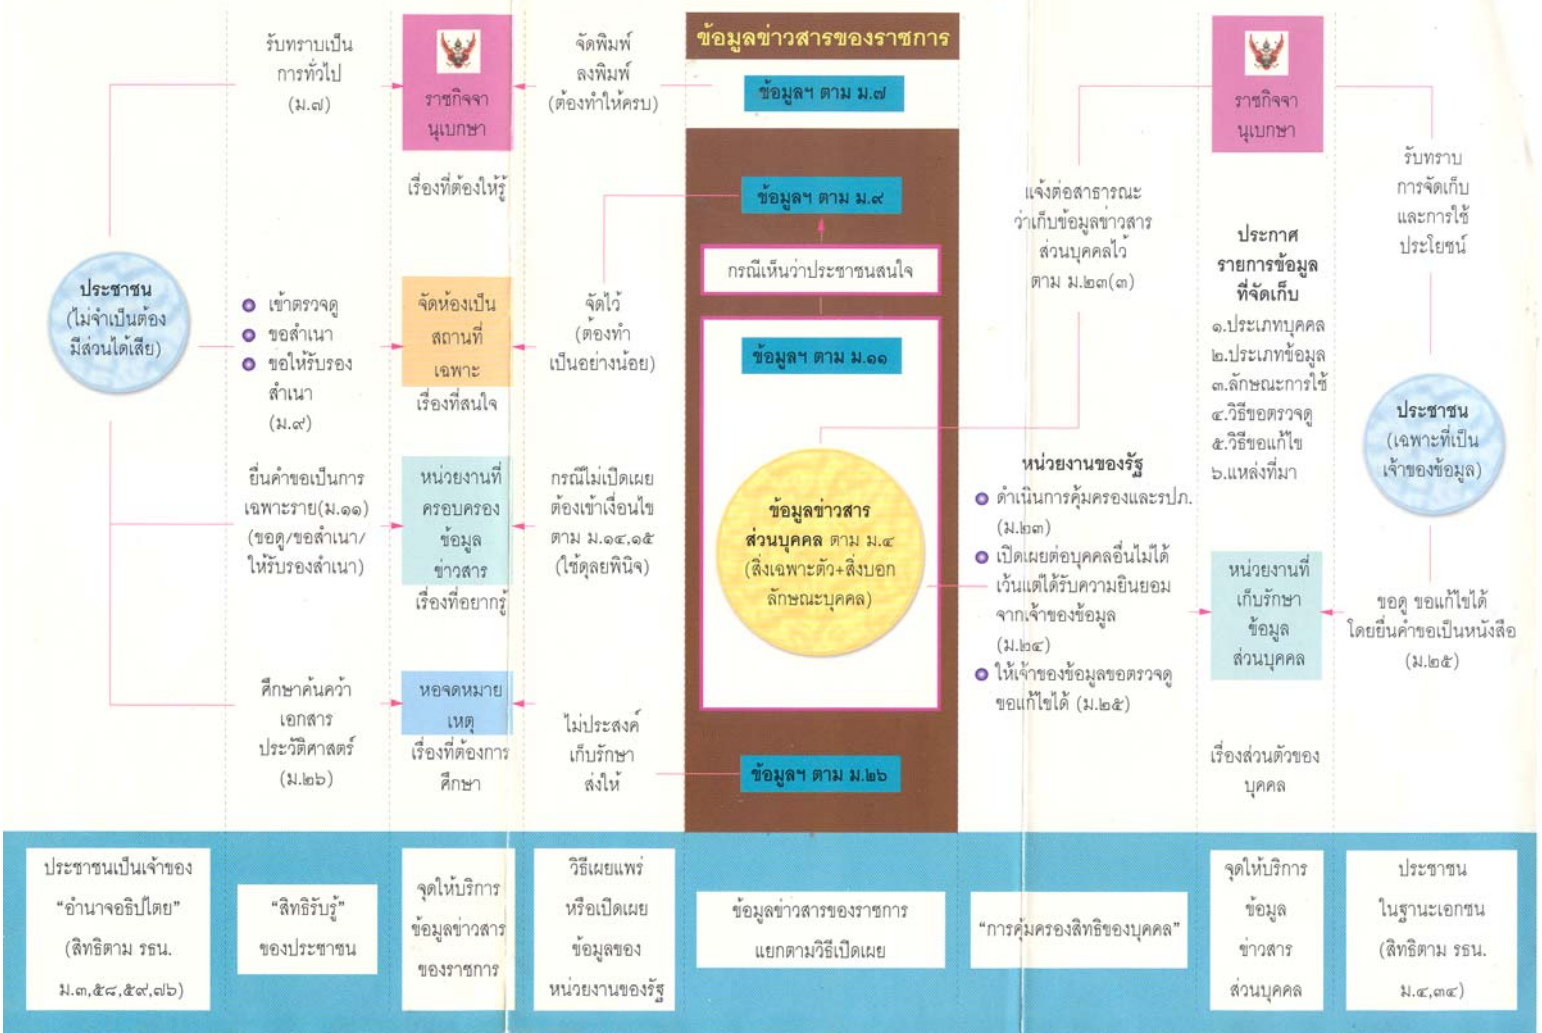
ข้อมูลข่าวสารของราชการ

ข้อมูลฯ ตาม ม.๗

รับทราบเป็นการทั่วไป (ม.๗)

ราชกิจจานุเบกษา

เรื่องที่ต้องให้รู้

จัดพิมพ์ลงพิมพ์ (ต้องทำให้ครบ)

ข้อมูลฯ ตาม ม.๙

กรณีเห็นว่าประชาชนสนใจ

ประชาชน (ไม่จำเป็นต้องมีส่วนได้เสีย)

เข้าตรวจดู
ขอสำเนา
ขอให้รับรองสำเนา (ม.๙)

จัดห้องเป็นสถานที่เฉพาะ

เรื่องที่สนใจ

จัดไว้ (ต้องทำเป็นอย่างน้อย)

ข้อมูลฯ ตาม ม.๑๑

ยื่นคำขอเป็นการเฉพาะราย(ม.๑๑) (ขอดู/ขอสำเนา/ให้รับรองสำเนา)

หน่วยงานที่ครอบครองข้อมูลข่าวสาร

เรื่องที่อยากรู้

กรณีไม่เปิดเผยต้องเข้าเงื่อนไข ตาม ม.๑๔,๑๕ (ใช้ดุลยพินิจ)

ข้อมูลข่าวสารส่วนบุคคล ตาม ม.๔ (สิ่งเฉพาะตัว+สิ่งบอกลักษณะบุคคล)

ศึกษาค้นคว้าเอกสารประวัติศาสตร์ (ม.๒๖)

หอจดหมายเหตุ

เรื่องที่ต้องการศึกษา

ไม่ประสงค์เก็บรักษาส่งให้

ข้อมูลฯ ตาม ม.๒๖

แจ้งต่อสาธารณะว่าเก็บข้อมูลข่าวสารส่วนบุคคลไว้ ตาม ม.๒๓(๓)

หน่วยงานของรัฐ
ดำเนินการคุ้มครองและรปภ. (ม.๒๓)
เปิดเผยต่อบุคคลอื่นไม่ได้ เว้นแต่ได้รับความยินยอมจากเจ้าของข้อมูล (ม.๒๔)
ให้เจ้าของข้อมูลขอตรวจดูขอแก้ไขได้ (ม.๒๕)

ราชกิจจานุเบกษา

ประกาศรายการข้อมูลที่จัดเก็บ
๑.ประเภทบุคคล
๒.ประเภทข้อมูล
๓.ลักษณะการใช้
๔.วิธีขอตรวจดู
๕.วิธีขอแก้ไข
๖.แหล่งที่มา

รับทราบการจัดเก็บและการใช้ประโยชน์

ประชาชน (เฉพาะที่เป็นเจ้าของข้อมูล)

หน่วยงานที่เก็บรักษาข้อมูลส่วนบุคคล

เรื่องส่วนตัวของบุคคล

ขอดู ขอแก้ไขได้ โดยยื่นคำขอเป็นหนังสือ (ม.๒๕)

ประชาชนเป็นเจ้าของ "อำนาจอธิปไตย" (สิทธิตาม รธน. ม.๓,๕๘,๕๙,๗๖)

"สิทธิรับรู้" ของประชาชน

จุดให้บริการข้อมูลข่าวสารของราชการ

วิธีเผยแพร่หรือเปิดเผยข้อมูลของหน่วยงานของรัฐ

ข้อมูลข่าวสารของราชการแยกตามวิธีเปิดเผย

"การคุ้มครองสิทธิของบุคคล"

จุดให้บริการข้อมูลข่าวสารส่วนบุคคล

ประชาชนในฐานะเอกชน (สิทธิตาม รธน. ม.๔,๓๔)